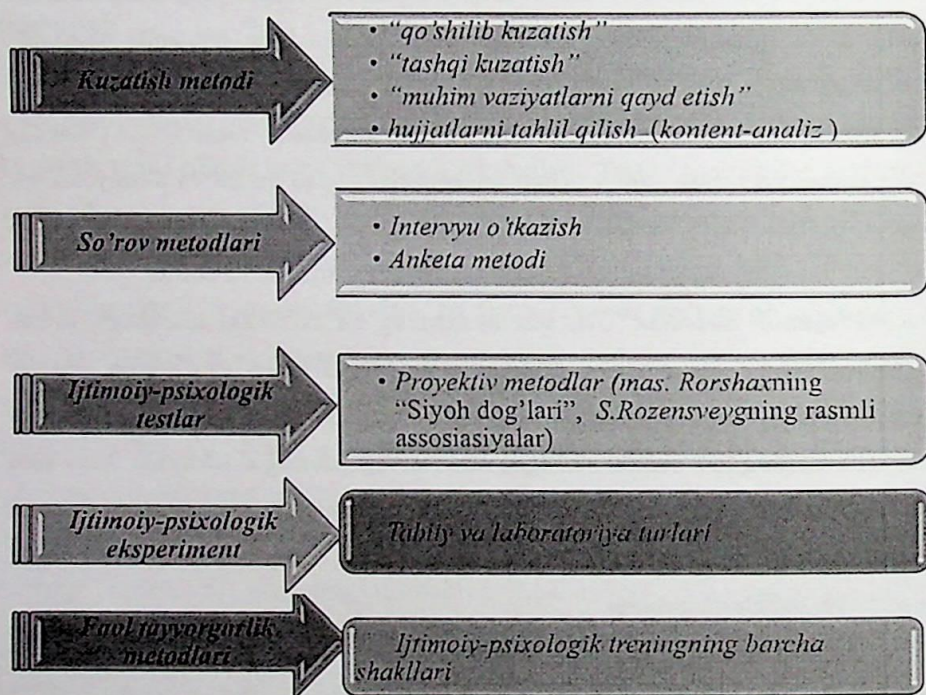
Kuzatish metodi

• "qo'shilib kuzatish"
• "tashqi kuzatish"
• "muhim vaziyatlarni qayd etish"
• hujjatlarni tahlil qilish (kontent-analiz)

So'rov metodlari

• Intervyu o'tkazish
• Anketa metodi

Ijtimoiy-psixologik testlar

• Proyektiv metodlar (mas. Rorshaxning "Siyoh dog'lari", S.Rozensveygning rasmli assosiasiyalar)

Ijtimoiy-psixologik eksperiment

Tabiiy va laboratoriya turlari

Faol tayyorgarlik metodlari

Ijtimoiy-psixologik treningning barcha shakllari